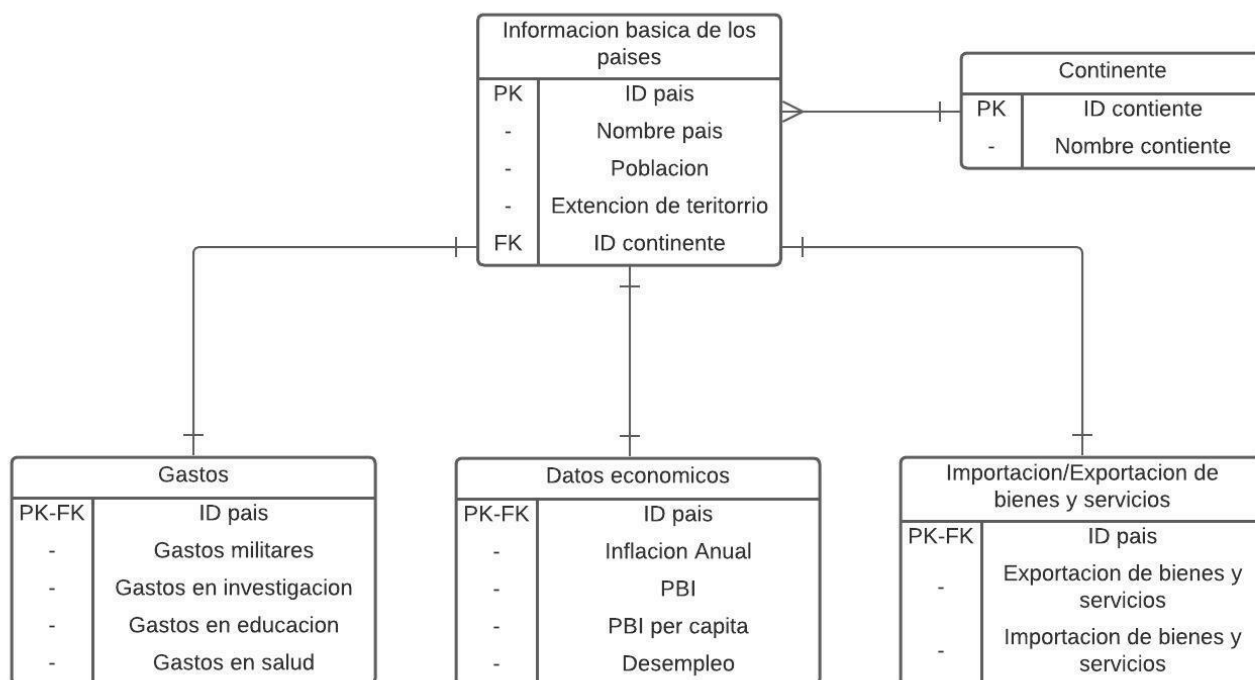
Informacion basica de los paises

| PK | ID pais |
|---|---|
| - | Nombre pais |
| - | Poblacion |
| - | Extencion de teritorrio |
| FK | ID continente |

Continente

| PK | ID contiente |
|---|---|
| - | Nombre contiente |

Gastos

| PK-FK | ID pais |
|---|---|
| - | Gastos militares |
| - | Gastos en investigacion |
| - | Gastos en educacion |
| - | Gastos en salud |

Datos economicos

| PK-FK | ID pais |
|---|---|
| - | Inflacion Anual |
| - | PBI |
| - | PBI per capita |
| - | Desempleo |

Importacion/Exportacion de bienes y servicios

| PK-FK | ID pais |
|---|---|
| - | Exportacion de bienes y servicios |
| - | Importacion de bienes y servicios |